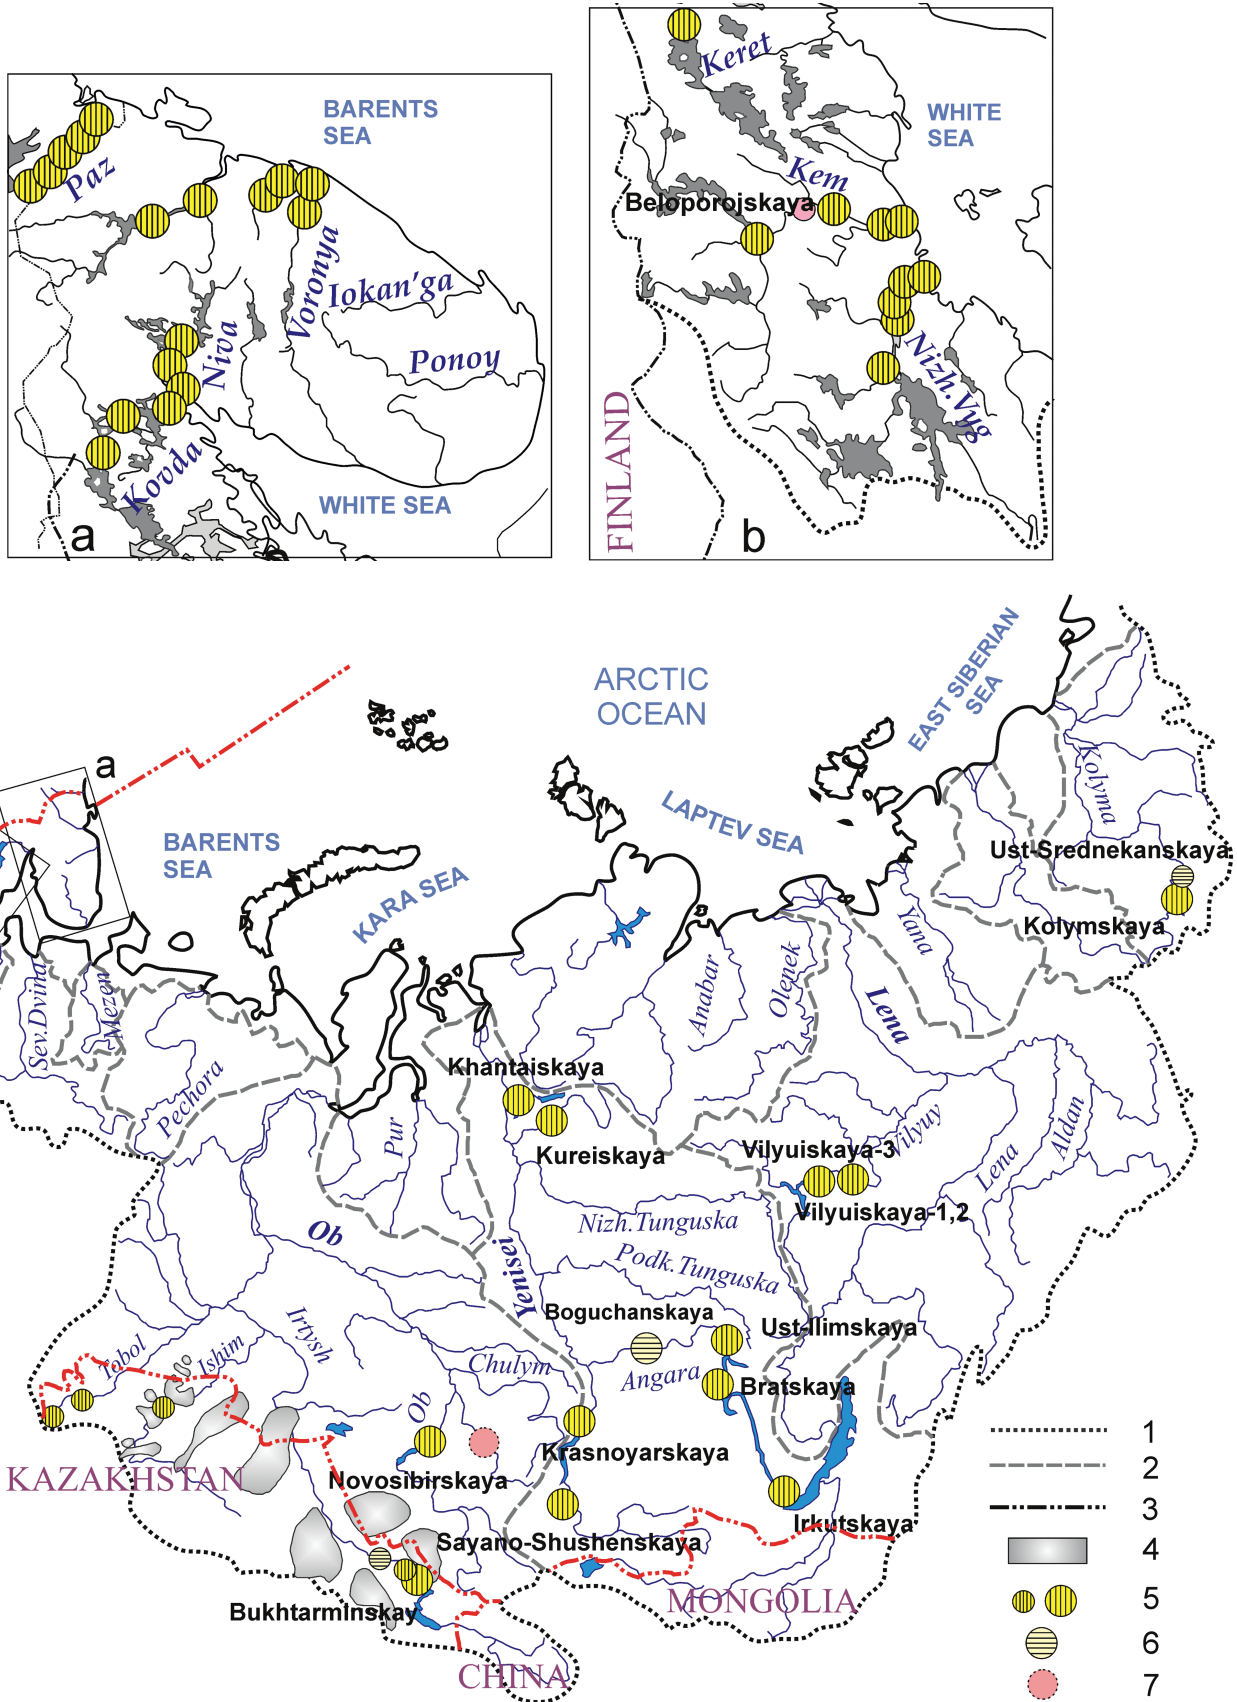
BARENTS SEA
Paz
Voronya
Iokan'ga
Niva
Ponoy
Kovda
WHITE SEA
a

Keret
WHITE SEA
Kem
Beloporojskaya
Nizh.Vyg
FINLAND
b

ARCTIC OCEAN
EAST SIBERIAN SEA
LAPTEV SEA
a
BARENTS SEA
KARA SEA
Kolyma
Ust-Srednekanskaya
Kolymskaya
Yana
Olenek
Anabar
Lena
Sev.Dvina
Mezen
Pechora
Khantaiskaya
Kureiskaya
Pur
Vilyuiskaya-3
Vilyuy
Vilyuiskaya-1,2
Aldan
Lena
Ob
Nizh.Tunguska
Podk.Tunguska
Yenisei
Boguchanskaya
Ust-Ilimskaya
Irtysh
Tobol
Ishim
Chulym
Angara
Bratskaya
Ob
KAZAKHSTAN
Krasnoyarskaya
Novosibirskaya
Irkutskaya
Sayano-Shushenskaya
Bukhtarminskaya
MONGOLIA
CHINA
1
2
3
4
5
6
7